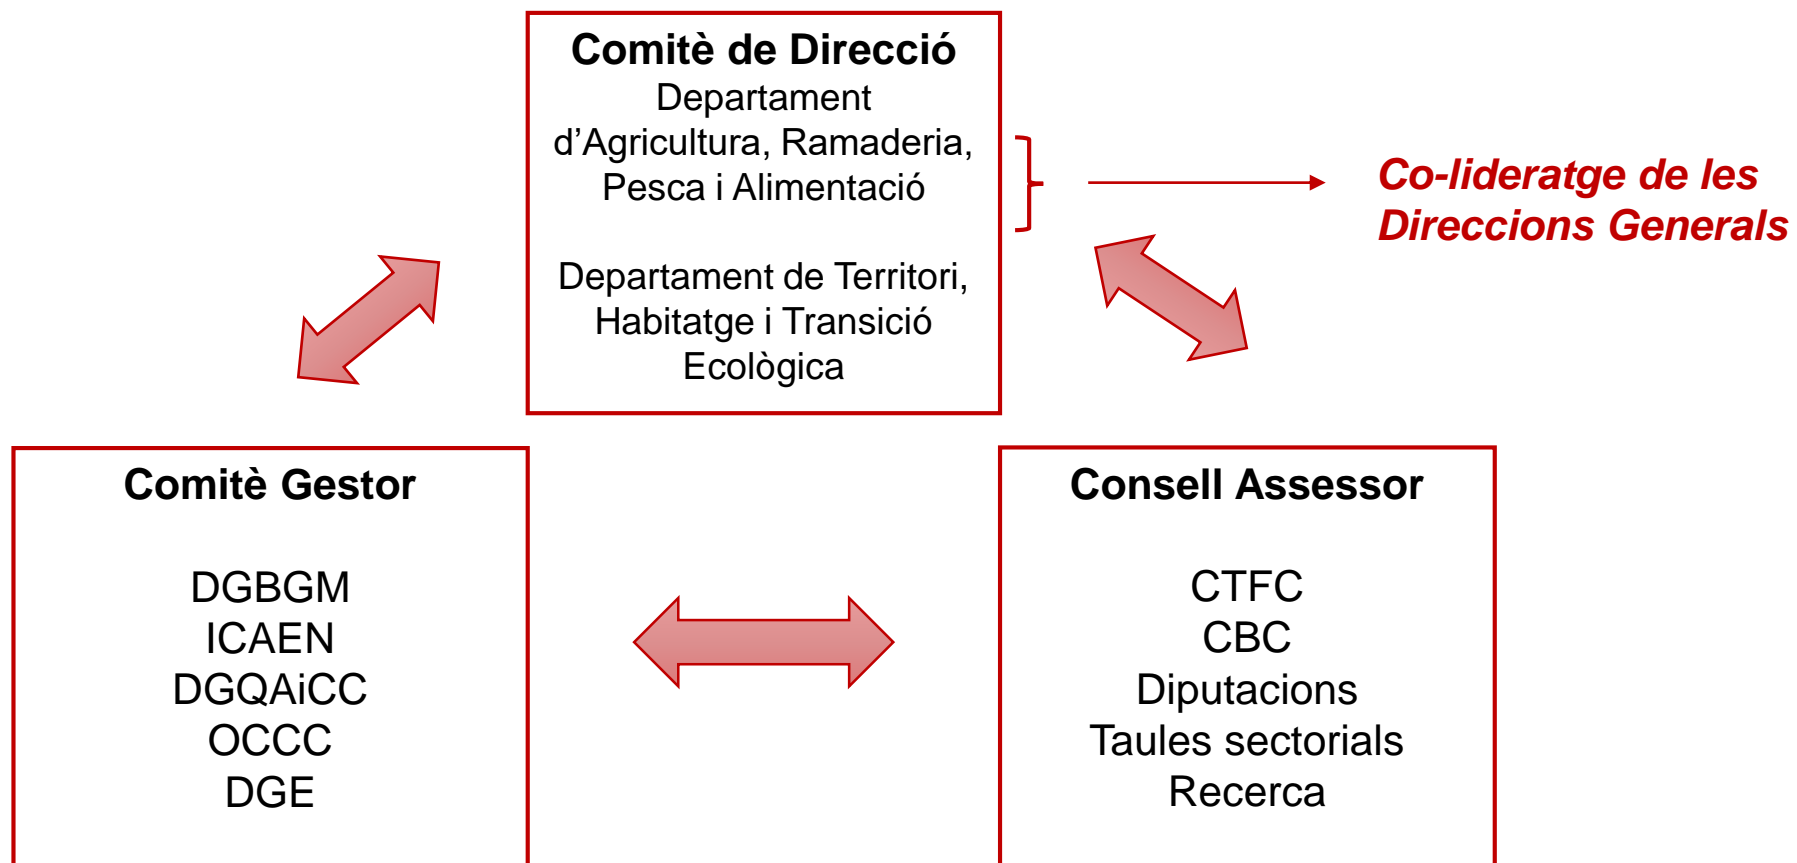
Comitè de Direcció
Departament d’Agricultura, Ramaderia, Pesca i Alimentació

Departament de Territori, Habitatge i Transició Ecològica

Co-lideratge de les Direccions Generals

Comitè Gestor

DGBGM
ICAEN
DGQAiCC
OCCC
DGE

Consell Assessor

CTFC
CBC
Diputacions
Taules sectorials
Recerca